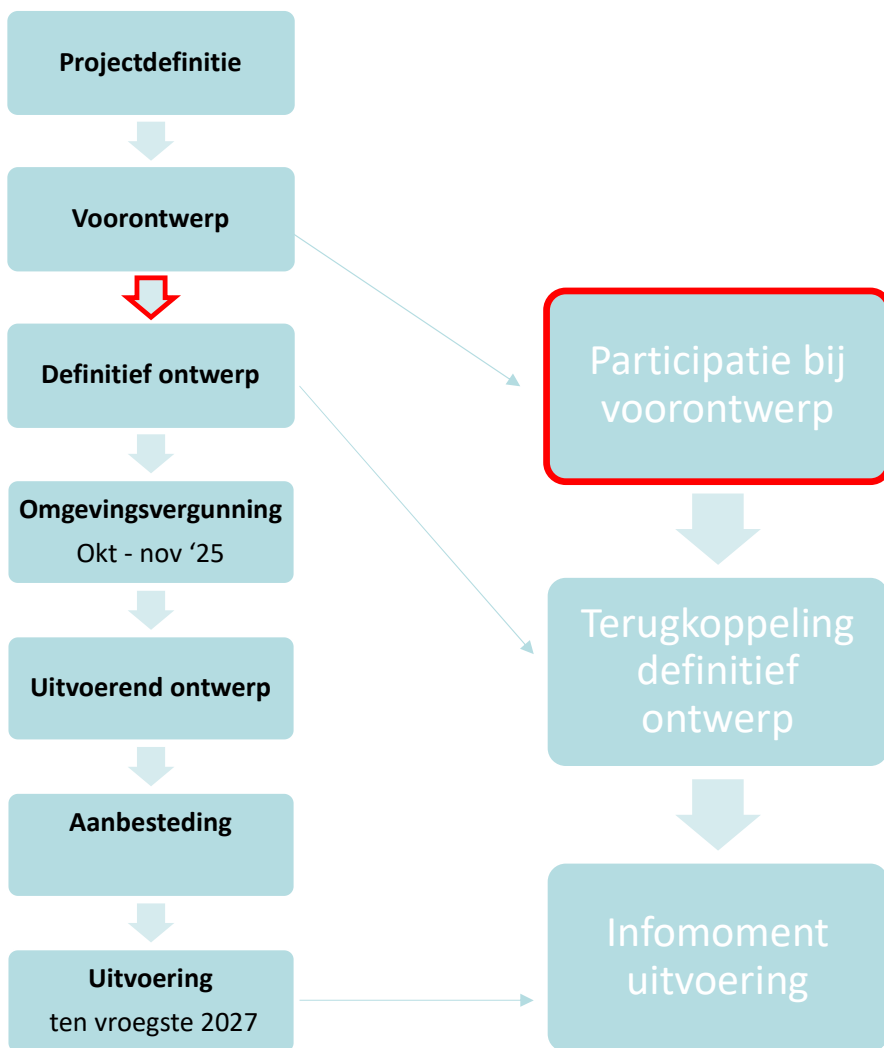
Projectdefinitie

Voorontwerp

Definitief ontwerp

Omgevingsvergunning
Okt - nov ‘25

Uitvoerend ontwerp

Aanbesteding

Uitvoering
ten vroegste 2027

Participatie bij voorontwerp

Terugkoppeling definitief ontwerp

Infomoment uitvoering